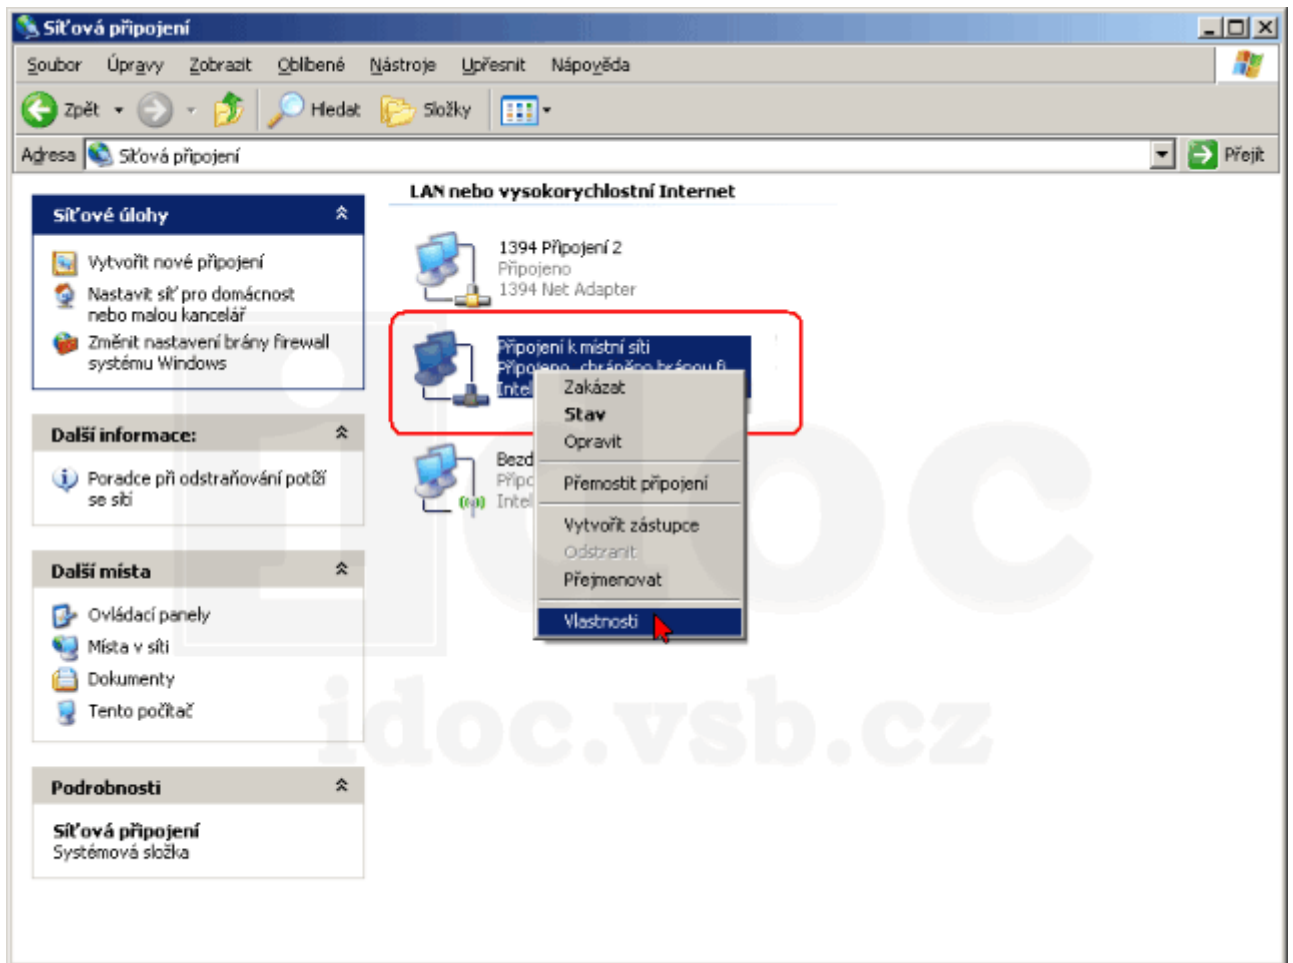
Síťová připojení

Soubor Úpravy Zobrazit Oblíbené Nástroje Upřesnit Nápověda

Zpět Hledat Složky

Adresa Síťová připojení Přejít

Síťové úlohy

Vytvořit nové připojení
Nastavit síť pro domácnost nebo malou kancelář
Změnit nastavení brány firewall systému Windows

Další informace:

Poradce při odstraňování potíží se sítí

Další místa

Ovládací panely
Místa v síti
Dokumenty
Tento počítač

Podrobnosti

Síťová připojení
Systémová složka

LAN nebo vysokorychlostní Internet

1394 Připojení 2
Připojeno
1394 Net Adapter

Připojení k místní síti
Připojeno, chráněno bránou fi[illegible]
Intel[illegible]

Bezd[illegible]
Přip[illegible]
Intel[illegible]

Zakázat
Stav
Opravit
Přemostit připojení
Vytvořit zástupce
Odstranit
Přejmenovat
Vlastnosti

idoc.vsb.cz